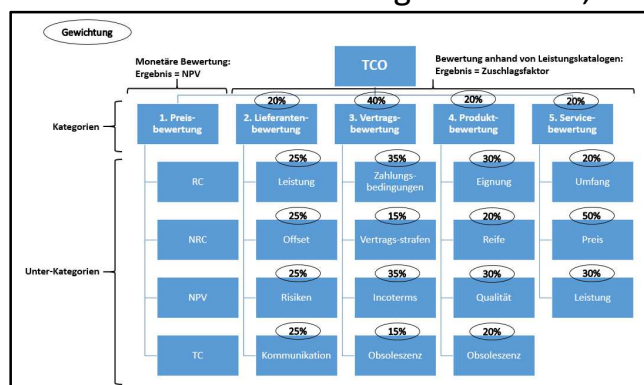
Gewichtung

Monetäre Bewertung:
Ergebnis = NPV

TCO

Bewertung anhand von Leistungskatalogen:
Ergebnis = Zuschlagsfaktor

Kategorien

1. Preisbewertung

20%
2. Lieferantenbewertung

40%
3. Vertragsbewertung

20%
4. Produktbewertung

20%
5. Servicebewertung

Unter-Kategorien

RC

NRC

NPV

TC

25%
Leistung

25%
Offset

25%
Risiken

25%
Kommunikation

35%
Zahlungsbedingungen

15%
Vertrags-strafen

35%
Incoterms

15%
Obsoleszenz

30%
Eignung

20%
Reife

30%
Qualität

20%
Obsoleszenz

20%
Umfang

50%
Preis

30%
Leistung